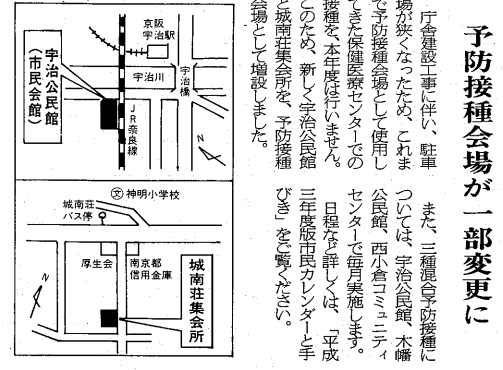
予防接種会場が一部変更に

庁舎建設工事に伴い、駐車場が狭くなったため、これまで予防接種会場として使用してきた保健医療センターでの接種を、本年度は行いません。このため、新しく宇治公民館と城南荘集会所を、予防接種会場として増設しました。

また、三種混合予防接種については、宇治公民館、木幡公民館、西小倉コミュニティセンターで毎月実施します。

日程など詳しくは、「平成三年度版市民カレンダーと手びき」をご覧ください。

京阪宇治駅
宇治橋
宇治川
JR奈良線
宇治公民館（市民会館）
N

神明小学校
城南荘バス停
厚生会
南京都信用金庫
城南荘集会所
N